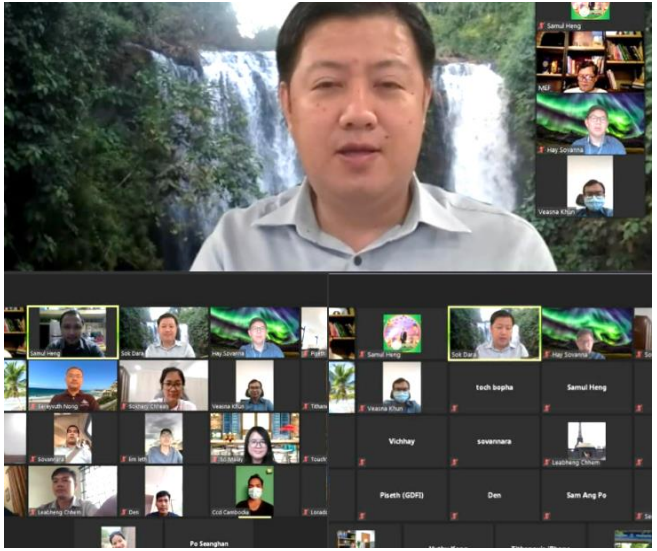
Samul Heng

MEF

Hay Sovanna

Veasna Khun

Samul Heng

Sok Dara

Hay Sovanna

Piseth

Jai Kyuth Nong

Sochery Chhean

Veasna Khun

Tithana

Sovanrith

Em Veth

Sok Meng

Town

Leabheng Chhem

Den

CCI Cambodia

Lorada

Po Seanghan

Samul Heng

Sok Dara

Hay Sovanna

Veasna Khun

toch bopha

Samul Heng

Vichhay

sovannara

Leabheng Chhem

Piseth (GDFI)

Den

Sam Ang Po